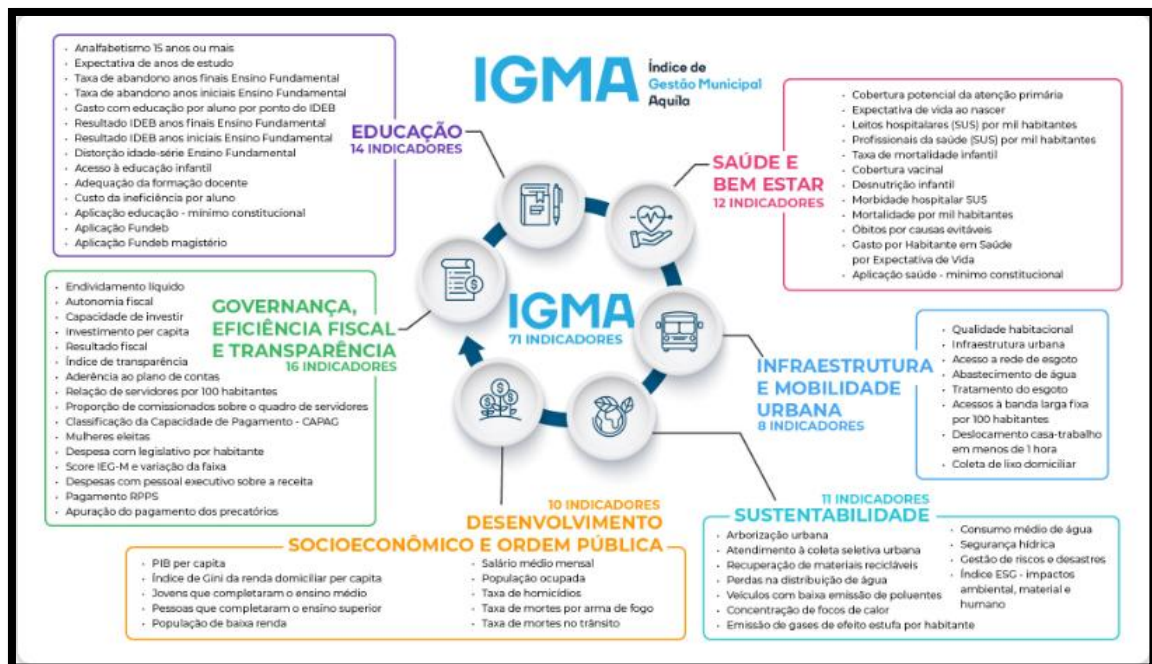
IGMA Índice de Gestão Municipal Aquila

EDUCAÇÃO
14 INDICADORES

- Analfabetismo 15 anos ou mais
- Expectativa de anos de estudo
- Taxa de abandono anos finais Ensino Fundamental
- Taxa de abandono anos iniciais Ensino Fundamental
- Gasto com educação por aluno por ponto do IDEB
- Resultado IDEB anos finais Ensino Fundamental
- Resultado IDEB anos iniciais Ensino Fundamental
- Distorção idade-série Ensino Fundamental
- Acesso à educação infantil
- Adequação da formação docente
- Custo da ineficiência por aluno
- Aplicação educação - mínimo constitucional
- Aplicação Fundeb
- Aplicação Fundeb magistério

SAÚDE E BEM ESTAR
12 INDICADORES

- Cobertura potencial da atenção primária
- Expectativa de vida ao nascer
- Leitos hospitalares (SUS) por mil habitantes
- Profissionais da saúde (SUS) por mil habitantes
- Taxa de mortalidade infantil
- Cobertura vacinal
- Desnutrição infantil
- Morbidade hospitalar SUS
- Mortalidade por mil habitantes
- Óbitos por causas evitáveis
- Gasto por Habitante em Saúde por Expectativa de Vida
- Aplicação saúde - mínimo constitucional

IGMA
71 INDICADORES

GOVERNANÇA, EFICIÊNCIA FISCAL E TRANSPARÊNCIA
16 INDICADORES

- Endividamento líquido
- Autonomia fiscal
- Capacidade de investir
- Investimento per capita
- Resultado fiscal
- Índice de transparência
- Aderência ao plano de contas
- Relação de servidores por 100 habitantes
- Proporção de comissionados sobre o quadro de servidores
- Classificação da Capacidade de Pagamento - CAPAG
- Mulheres eleitas
- Despesa com legislativo por habitante
- Score IEG-M e variação da faixa
- Despesas com pessoal executivo sobre a receita
- Pagamento RPPS
- Apuração do pagamento dos precatórios

INFRAESTRUTURA E MOBILIDADE URBANA
8 INDICADORES

- Qualidade habitacional
- Infraestrutura urbana
- Acesso a rede de esgoto
- Abastecimento de água
- Tratamento do esgoto
- Acessos à banda larga fixa por 100 habitantes
- Deslocamento casa-trabalho em menos de 1 hora
- Coleta de lixo domiciliar

10 INDICADORES
DESENVOLVIMENTO SOCIOECONÔMICO E ORDEM PÚBLICA

- PIB per capita
- Índice de Gini da renda domiciliar per capita
- Jovens que completaram o ensino médio
- Pessoas que completaram o ensino superior
- População de baixa renda
- Salário médio mensal
- População ocupada
- Taxa de homicídios
- Taxa de mortes por arma de fogo
- Taxa de mortes no trânsito

11 INDICADORES
SUSTENTABILIDADE

- Arborização urbana
- Atendimento à coleta seletiva urbana
- Recuperação de materiais recicláveis
- Perdas na distribuição de água
- Veículos com baixa emissão de poluentes
- Concentração de focos de calor
- Emissão de gases de efeito estufa por habitante
- Consumo médio de água
- Segurança hídrica
- Gestão de riscos e desastres
- Índice ESG - impactos ambiental, material e humano